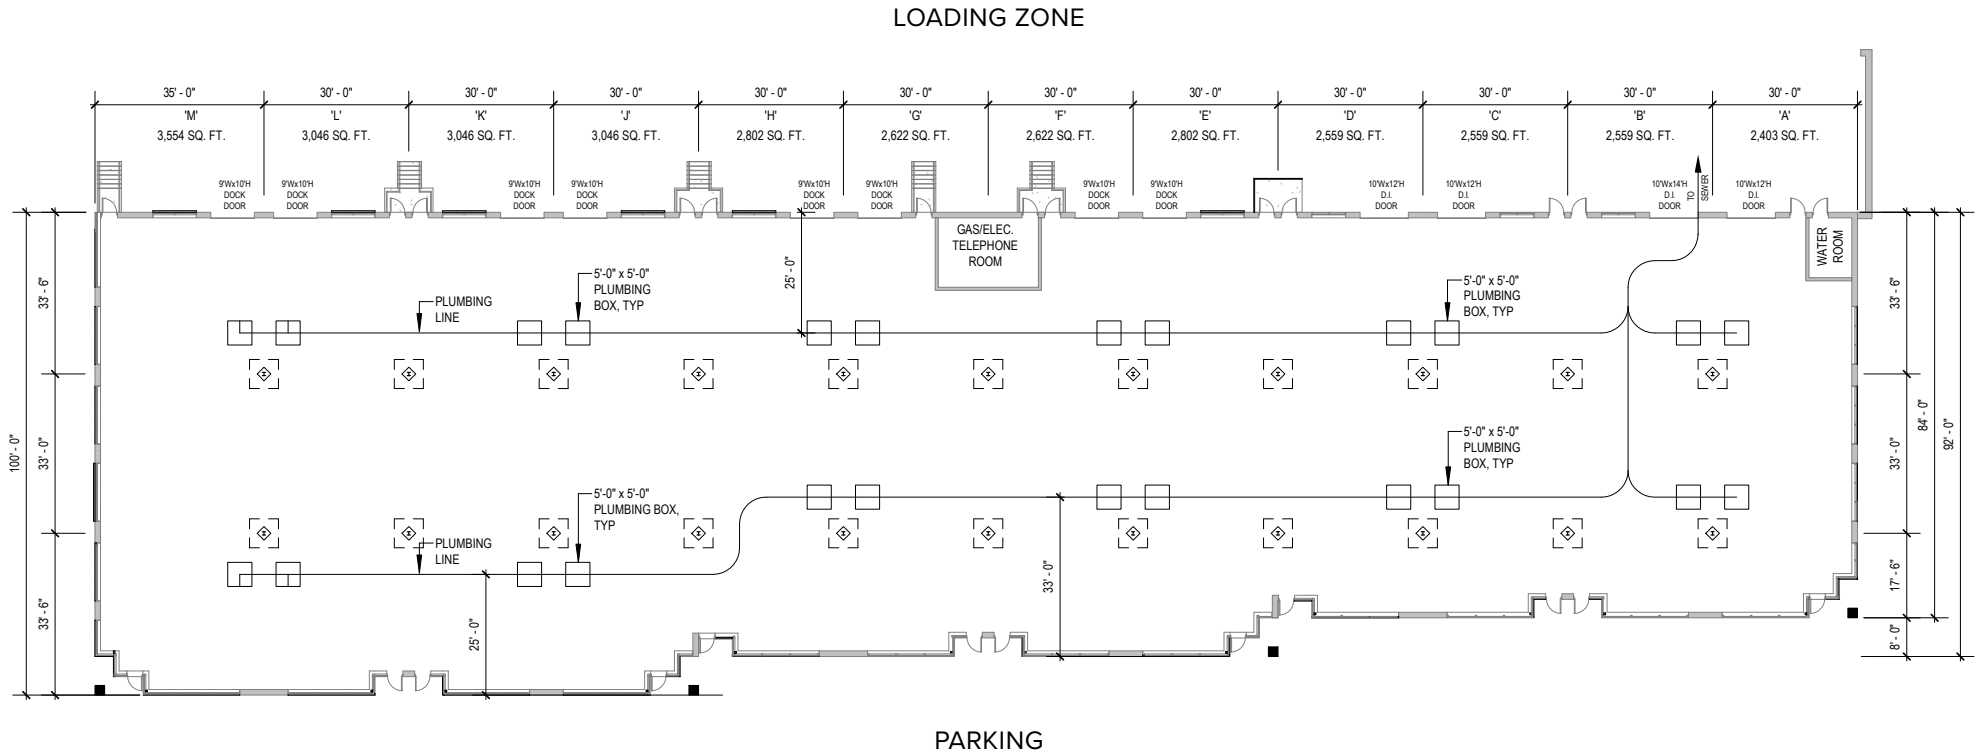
LOADING ZONE

35' - 0" 30' - 0" 30' - 0" 30' - 0" 30' - 0" 30' - 0" 30' - 0" 30' - 0" 30' - 0" 30' - 0" 30' - 0" 30' - 0"

'M' 3,554 SQ. FT.
'L' 3,046 SQ. FT.
'K' 3,046 SQ. FT.
'J' 3,046 SQ. FT.
'H' 2,802 SQ. FT.
'G' 2,622 SQ. FT.
'F' 2,622 SQ. FT.
'E' 2,802 SQ. FT.
'D' 2,559 SQ. FT.
'C' 2,559 SQ. FT.
'B' 2,559 SQ. FT.
'A' 2,403 SQ. FT.

9'Wx10'H DOCK DOOR
9'Wx10'H DOCK DOOR
9'Wx10'H DOCK DOOR
9'Wx10'H DOCK DOOR
9'Wx10'H DOCK DOOR
9'Wx10'H DOCK DOOR
9'Wx10'H DOCK DOOR
9'Wx10'H DOCK DOOR
10'Wx12'H D.I. DOOR
10'Wx12'H D.I. DOOR
10'Wx14'H D.I. DOOR
TO SEWER
10'Wx12'H D.I. DOOR

GAS/ELEC. TELEPHONE ROOM

WATER ROOM

PLUMBING LINE

5'-0" x 5'-0" PLUMBING BOX, TYP

25' - 0"

5'-0" x 5'-0" PLUMBING BOX, TYP

5'-0" x 5'-0" PLUMBING BOX, TYP

5'-0" x 5'-0" PLUMBING BOX, TYP

PLUMBING LINE

33' - 0"

25' - 0"

33' - 6"
33' - 0"
33' - 6"
100' - 0"

33' - 6"
33' - 0"
17' - 6"
8' - 0"
84' - 0"
92' - 0"

PARKING